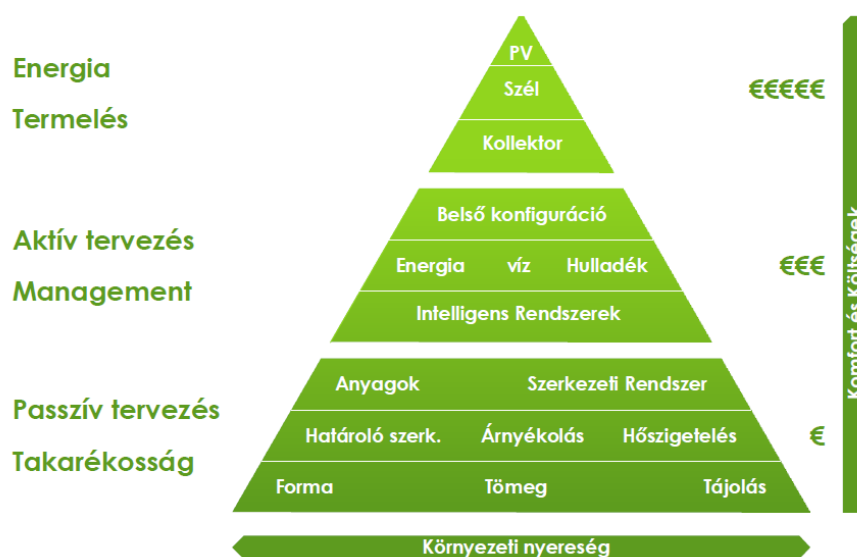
Energia

Termelés

PV

Szél

Kollektor

€€€€€

Aktív tervezés

Management

Belső konfiguráció

Energia víz Hulladék

Intelligens Rendszerek

€€€

Passzív tervezés

Takarékosság

Anyagok Szerkezeti Rendszer

Határoló szerk. Árnyékolás Hőszigetelés

Forma Tömeg Tájolás

€

Komfort és Költségek

Környezeti nyereség